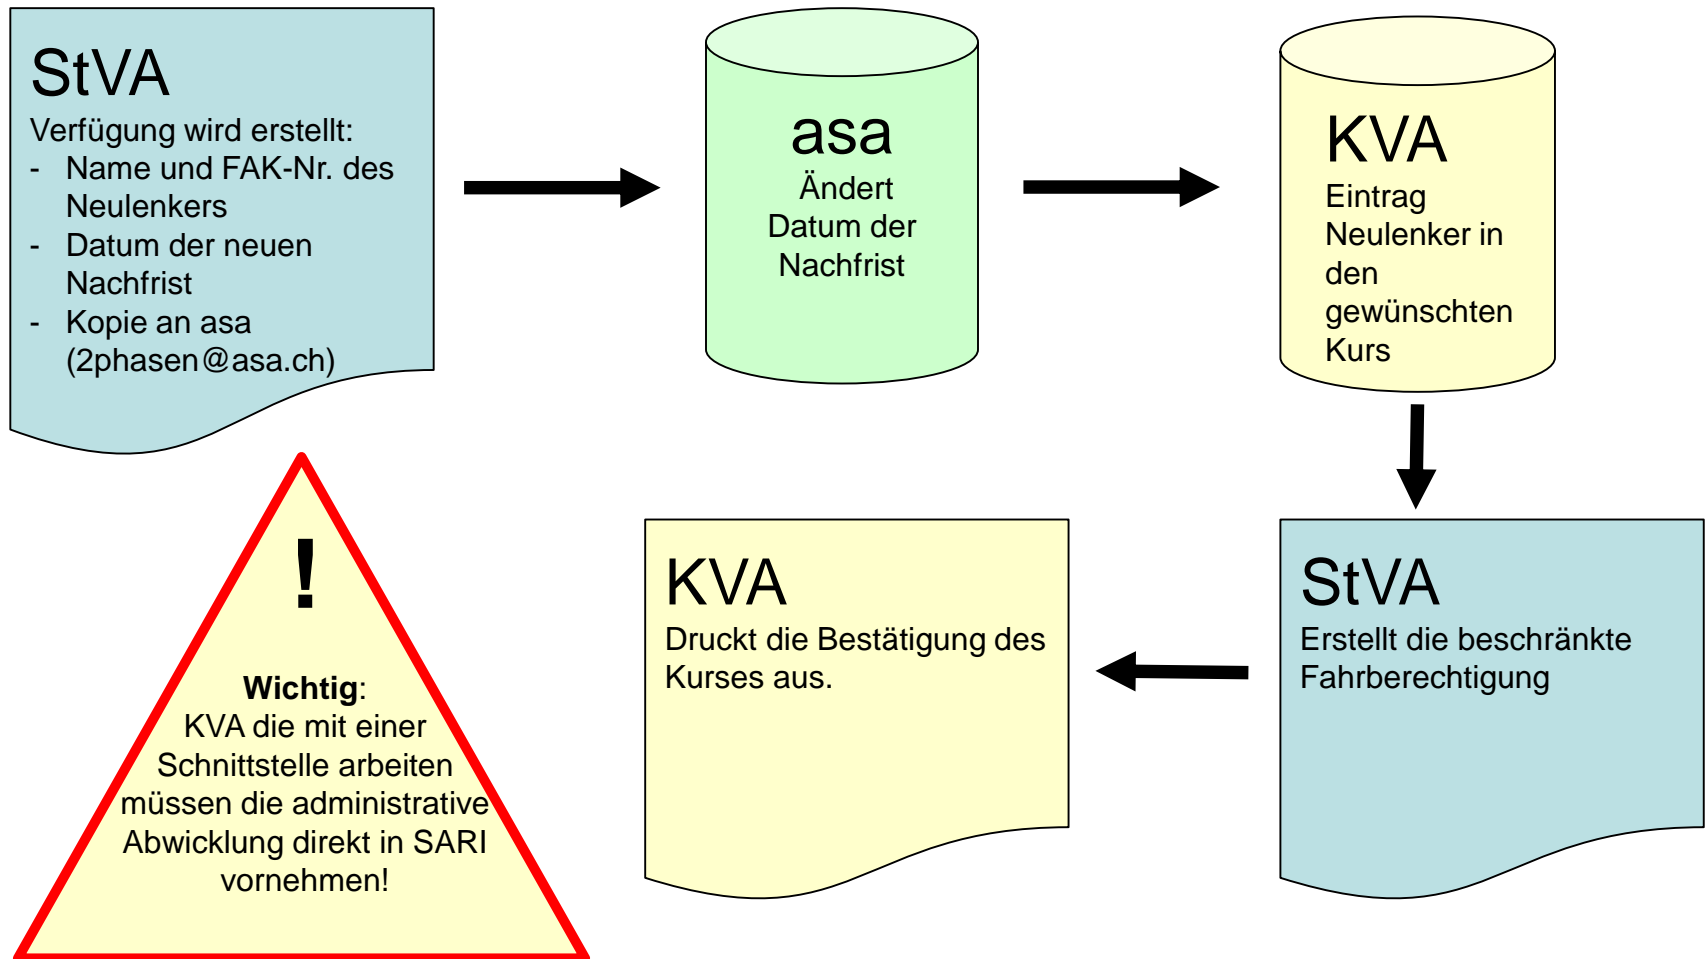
StVA
Verfügung wird erstellt:
- Name und FAK-Nr. des Neulenkers
- Datum der neuen Nachfrist
- Kopie an asa (2phasen@asa.ch)

asa
Ändert Datum der Nachfrist

KVA
Eintrag Neulenker in den gewünschten Kurs

StVA
Erstellt die beschränkte Fahrberechtigung

KVA
Druckt die Bestätigung des Kurses aus.

!
**Wichtig**:
KVA die mit einer Schnittstelle arbeiten müssen die administrative Abwicklung direkt in SARI vornehmen!